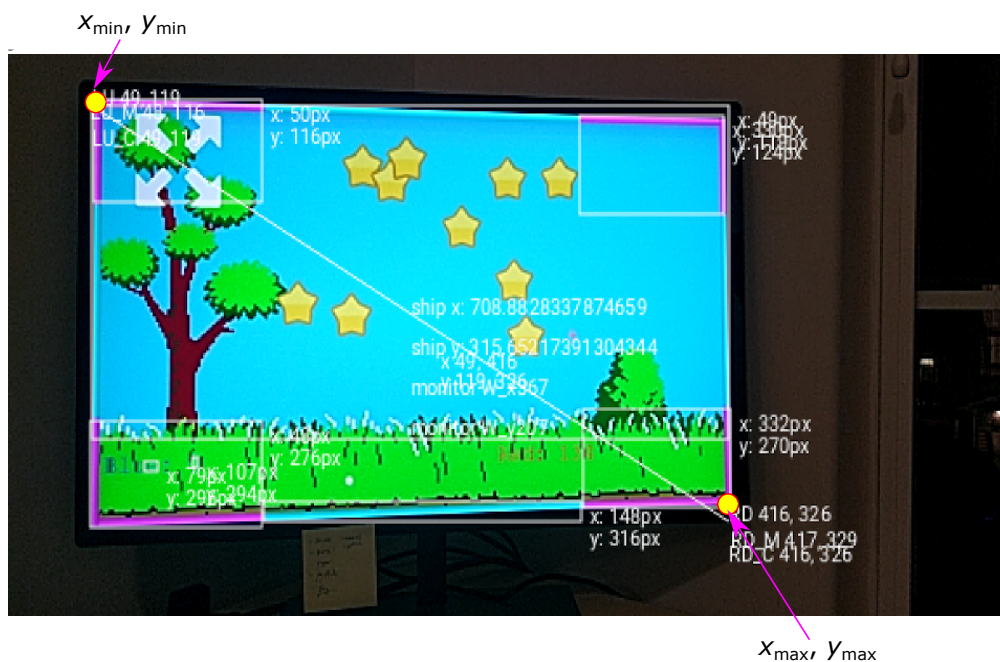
$x_{\min}$, $y_{\min}$

LU 49, 119
LU_M 48, 116
LU_C 49, 119

x: 50px
y: 116px

x: 49px
x: 330px
y: 118px
y: 124px

ship x: 708.8828337874659
ship y: 315.65217391304344
x: 49, 416
y: 119, 326
monitor w_x367
monitor h_y207

x: 332px
y: 270px

x: 40px
y: 276px

x: 79px
x: 107px
y: 296px
y: 294px

x: 148px
y: 316px

RD 416, 326
RD_M 417, 329
RD_C 416, 326

$x_{\max}$, $y_{\max}$